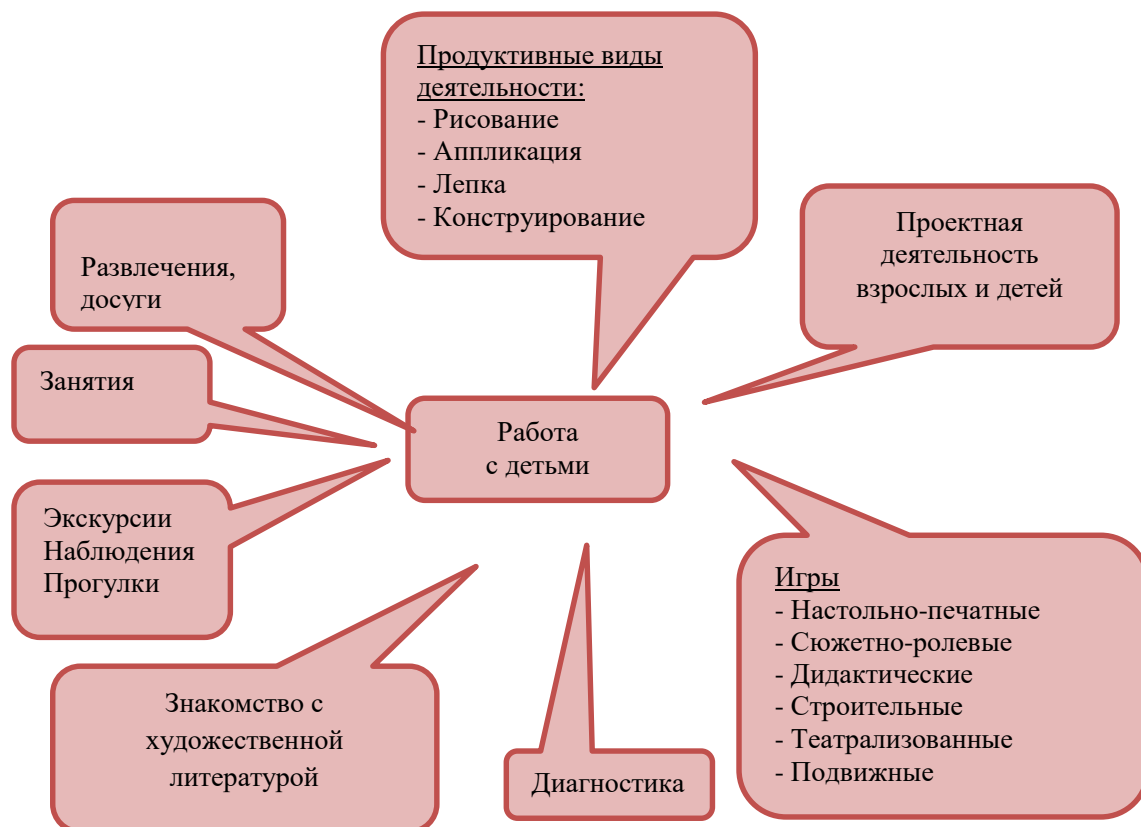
Продуктивные виды деятельности:
- Рисование
- Аппликация
- Лепка
- Конструирование

Развлечения, досуги

Проектная деятельность взрослых и детей

Занятия

Работа с детьми

Экскурсии
Наблюдения
Прогулки

Игры
- Настольно-печатные
- Сюжетно-ролевые
- Дидактические
- Строительные
- Театрализованные
- Подвижные

Знакомство с художественной литературой

Диагностика